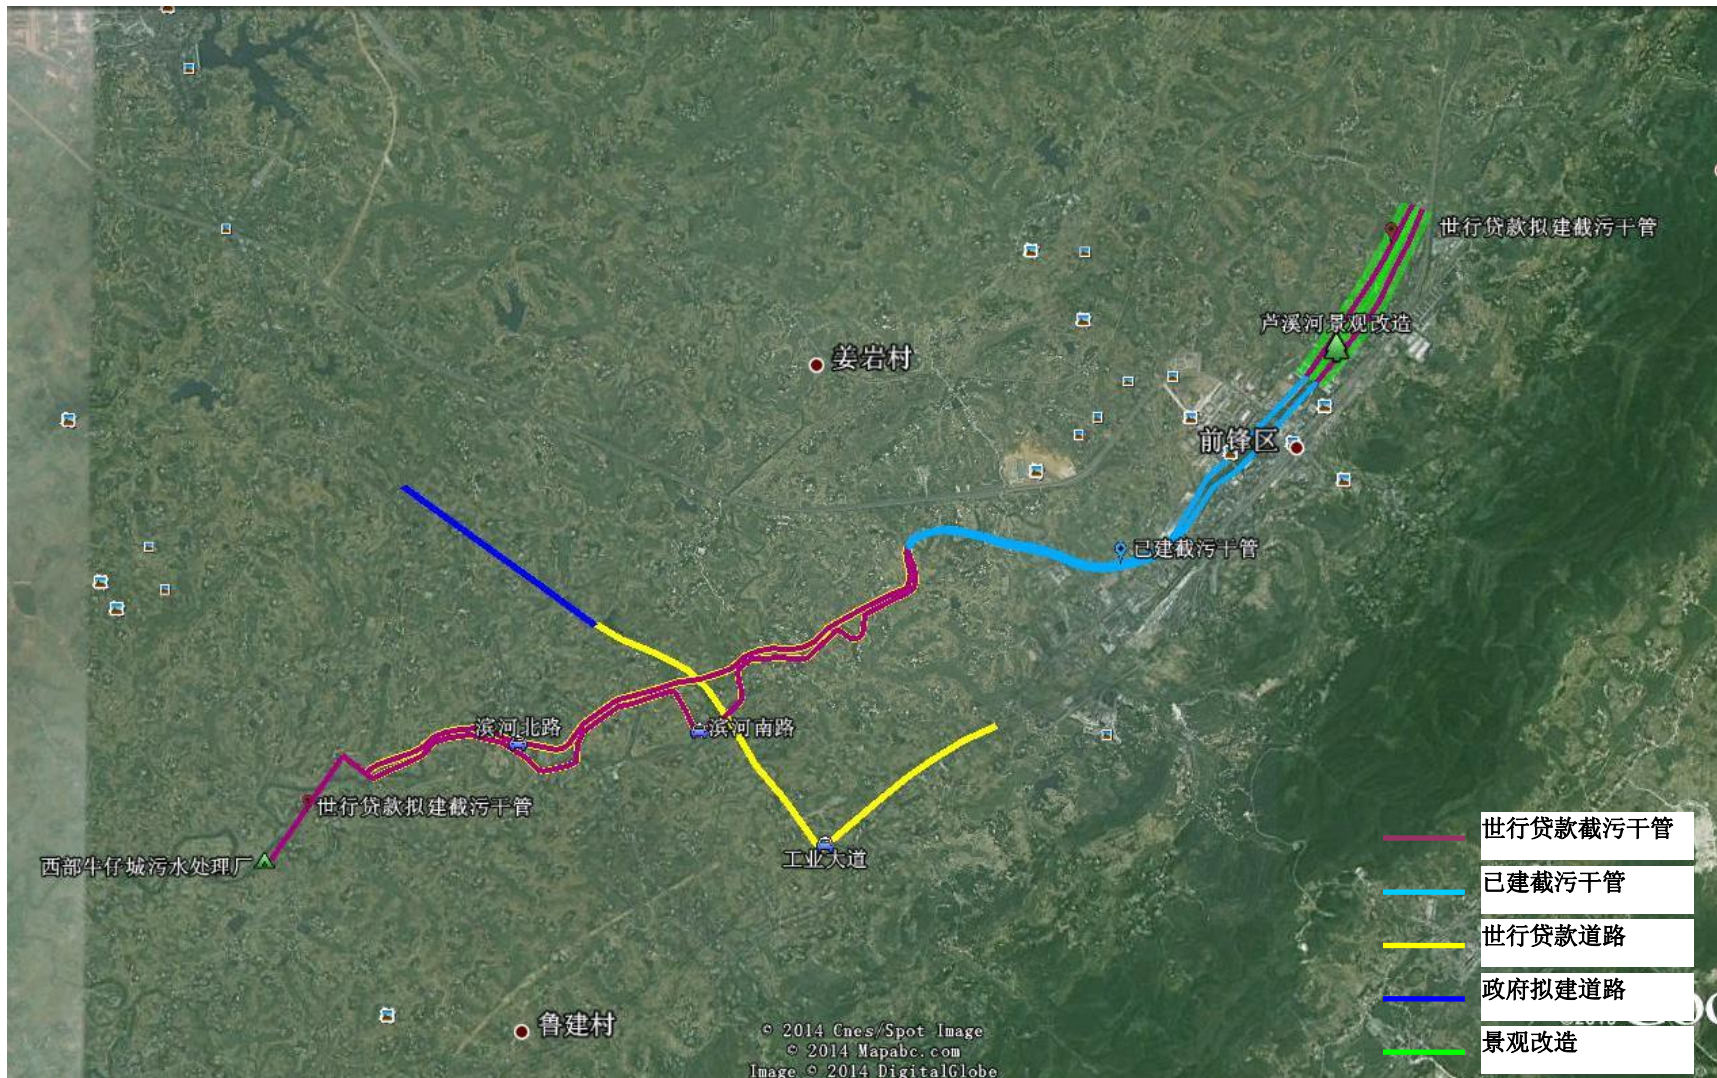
世行贷款拟建截污干管

芦溪河景观改造

姜岩村

前锋区

已建截污干管

滨河北路

滨河南路

世行贷款拟建截污干管

西部牛仔城污水处理厂

工业大道

鲁建村

© 2014 Cnes/Spot Image
© 2014 Mapabc.com
Image © 2014 DigitalGlobe

世行贷款截污干管
已建截污干管
世行贷款道路
政府拟建道路
景观改造